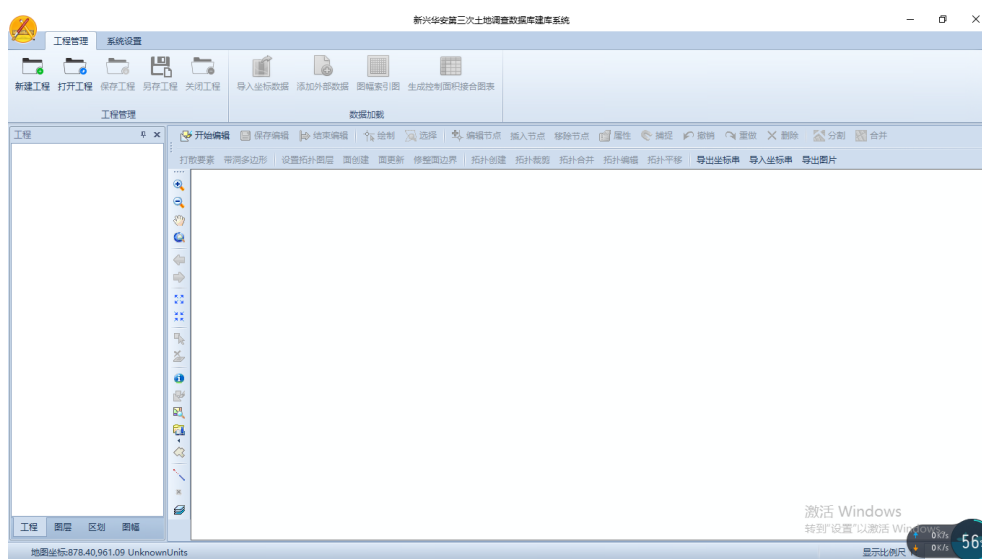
新兴华安第三次土地调查数据库建库系统

工程管理 系统设置

新建工程 打开工程 保存工程 另存工程 关闭工程
工程管理

导入坐标数据 添加外部数据 图幅索引图 生成控制面积接合图表
数据加载

工程

开始编辑 保存编辑 结束编辑 绘制 选择 编辑节点 插入节点 移除节点 属性 捕捉 撤销 重做 删除 分割 合并

打散要素 带洞多边形 设置拓扑图层 面创建 面更新 修整面边界 拓扑创建 拓扑裁剪 拓扑合并 拓扑编辑 拓扑平移 导出坐标串 导入坐标串 导出图片

工程 图层 区划 图幅

激活 Windows
转到"设置"以激活 Windows

地图坐标:878.40,961.09 UnknownUnits
显示比例尺

0K/s
0K/s
56